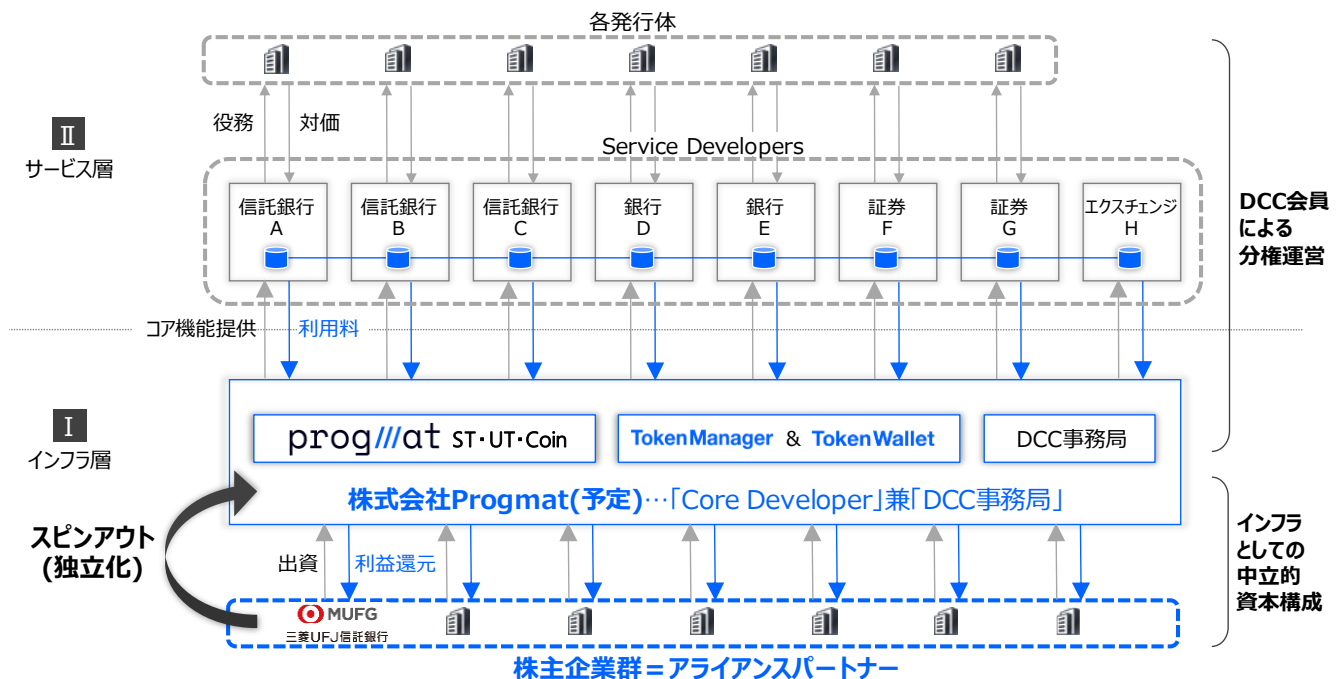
各発行体

Ⅱ
サービス層

役務　対価

Service Developers

信託銀行 A
信託銀行 B
信託銀行 C
銀行 D
銀行 E
証券 F
証券 G
エクスチェンジ H

DCC会員による分権運営

コア機能提供　利用料

Ⅰ
インフラ層

prog///at ST・UT・Coin
TokenManager & TokenWallet
DCC事務局

株式会社Progmat(予定)…「Core Developer」兼「DCC事務局」

スピンアウト (独立化)

出資　利益還元

MUFG
三菱UFJ信託銀行

インフラとしての中立的資本構成

株主企業群＝アライアンスパートナー